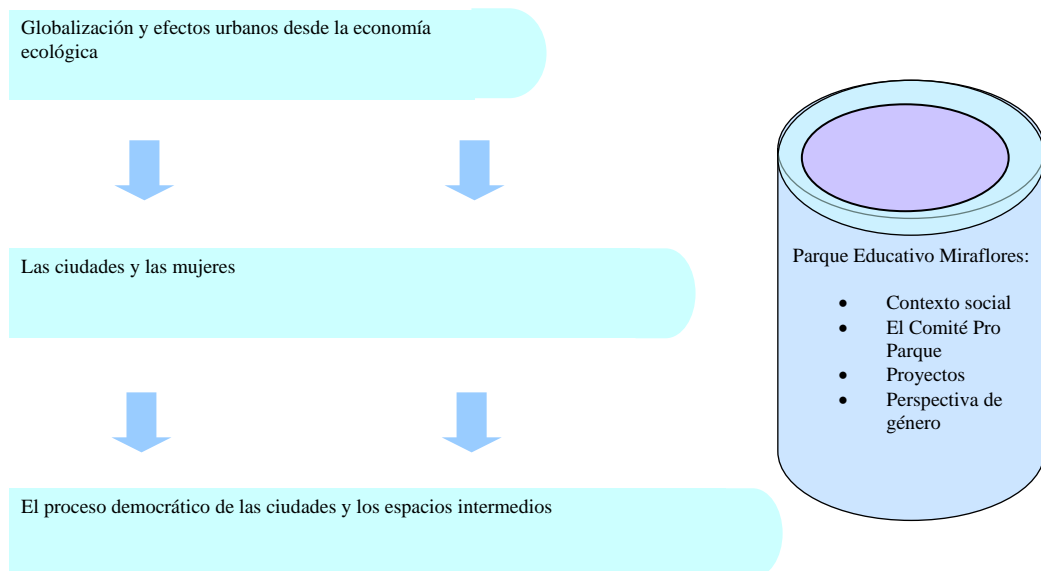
Globalización y efectos urbanos desde la economía ecológica

Las ciudades y las mujeres

El proceso democrático de las ciudades y los espacios intermedios

Parque Educativo Miraflores:

- Contexto social
- El Comité Pro Parque
- Proyectos
- Perspectiva de género